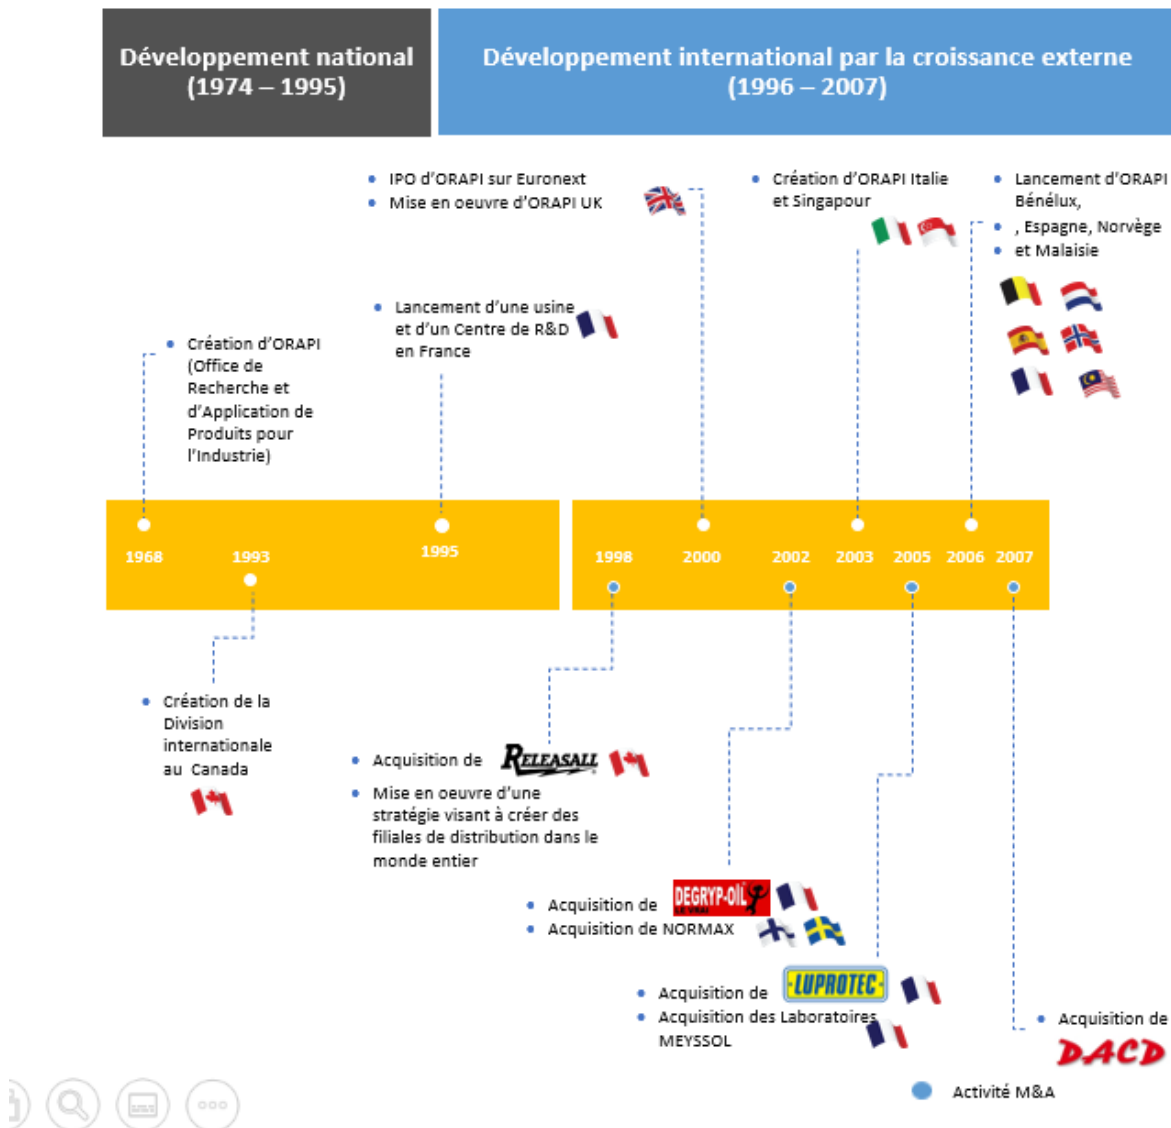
Développement national (1974 – 1995)

Développement international par la croissance externe (1996 – 2007)

IPO d'ORAPI sur Euronext
Mise en oeuvre d'ORAPI UK

Création d'ORAPI Italie et Singapour

Lancement d'ORAPI Bénélux,
, Espagne, Norvège
et Malaisie

Lancement d'une usine et d'un Centre de R&D en France

Création d'ORAPI (Office de Recherche et d'Application de Produits pour l'Industrie)

1968
1993
1995
1998
2000
2002
2003
2005
2006
2007

Création de la Division internationale au Canada

Acquisition de RELEASALL
Mise en oeuvre d'une stratégie visant à créer des filiales de distribution dans le monde entier

Acquisition de DEGRYP-OIL
Acquisition de NORMAX

Acquisition de LUPROTEC
Acquisition des Laboratoires MEYSSOL

Acquisition de DACD

Activité M&A